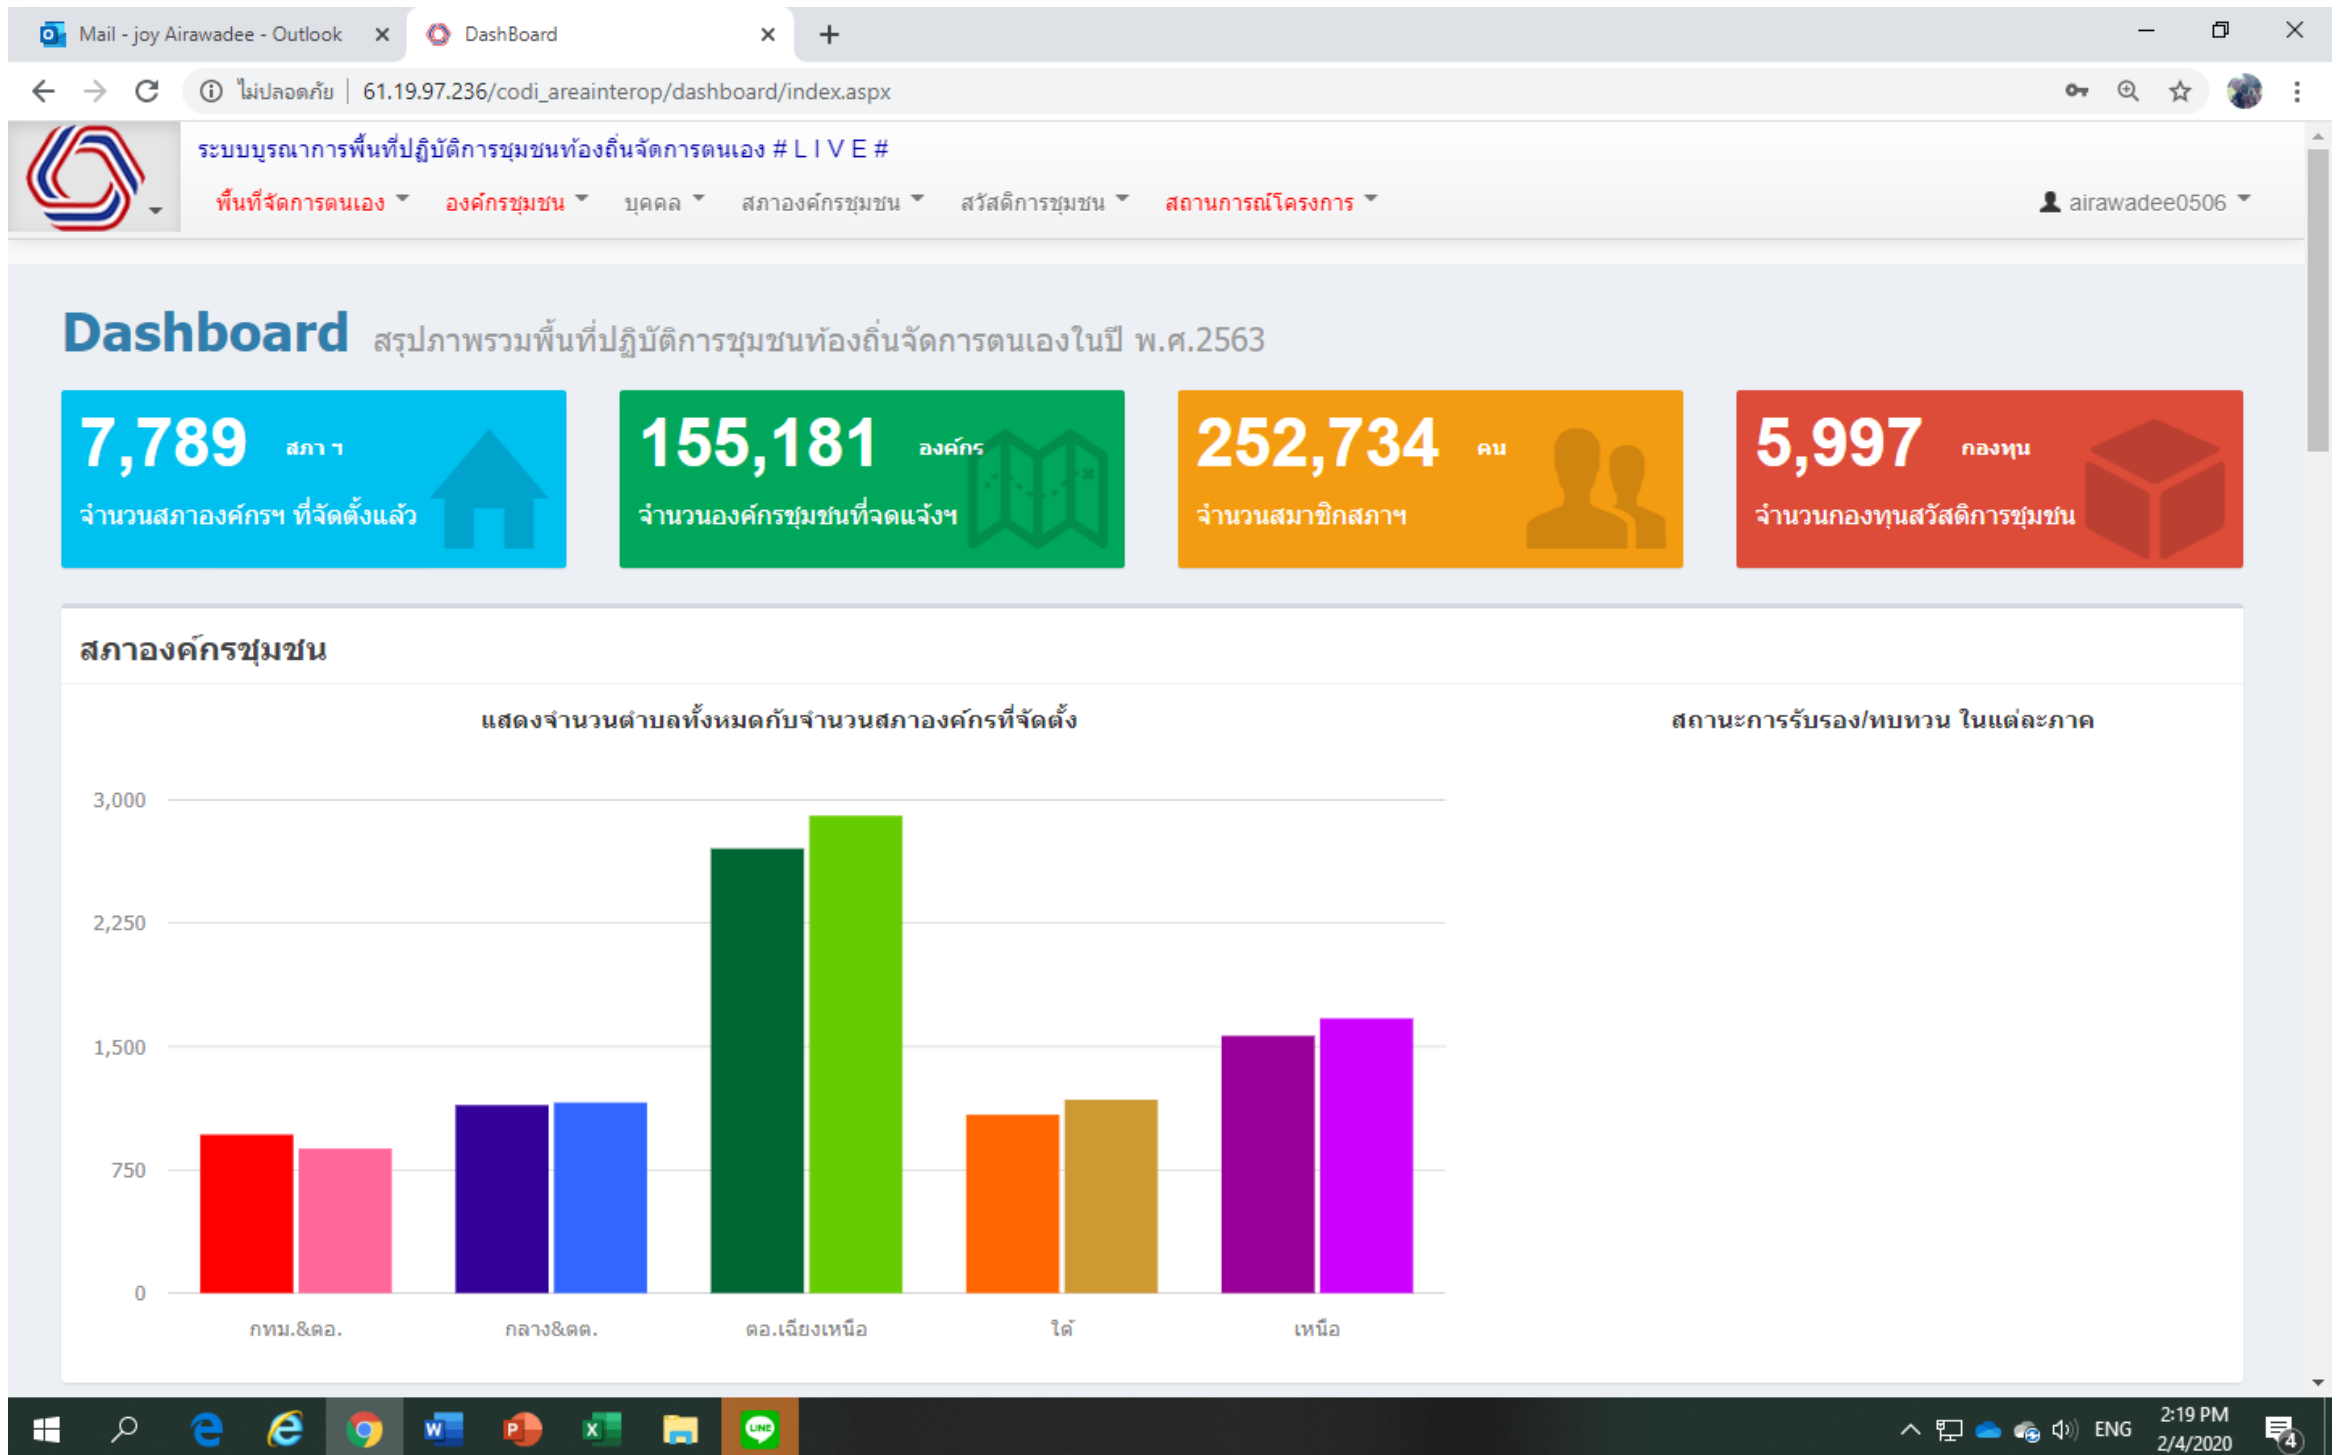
Mail - joy Airawadee - Outlook ×
DashBoard ×
+

ไม่ปลอดภัย | 61.19.97.236/codi_areainterop/dashboard/index.aspx

ระบบบูรณาการพื้นที่ปฏิบัติการชุมชนท้องถิ่นจัดการตนเอง # L I V E #

พื้นที่จัดการตนเอง
องค์กรชุมชน
บุคคล
สภาองค์กรชุมชน
สวัสดิการชุมชน
สถานการณ์โครงการ
airawadee0506

Dashboard สรุปภาพรวมพื้นที่ปฏิบัติการชุมชนท้องถิ่นจัดการตนเองในปี พ.ศ.2563

7,789 สภา ฯ
จำนวนสภาองค์กรฯ ที่จัดตั้งแล้ว

155,181 องค์กร
จำนวนองค์กรชุมชนที่จดแจ้งฯ

252,734 คน
จำนวนสมาชิกสภาฯ

5,997 กองทุน
จำนวนกองทุนสวัสดิการชุมชน

สภาองค์กรชุมชน

แสดงจำนวนตำบลทั้งหมดกับจำนวนสภาองค์กรที่จัดตั้ง

สถานะการรับรอง/ทบทวน ในแต่ละภาค

3,000
2,250
1,500
750
0

กทม.&ตอ.
กลาง&ตต.
ตอ.เฉียงเหนือ
ใต้
เหนือ

ENG
2:19 PM
2/4/2020
4